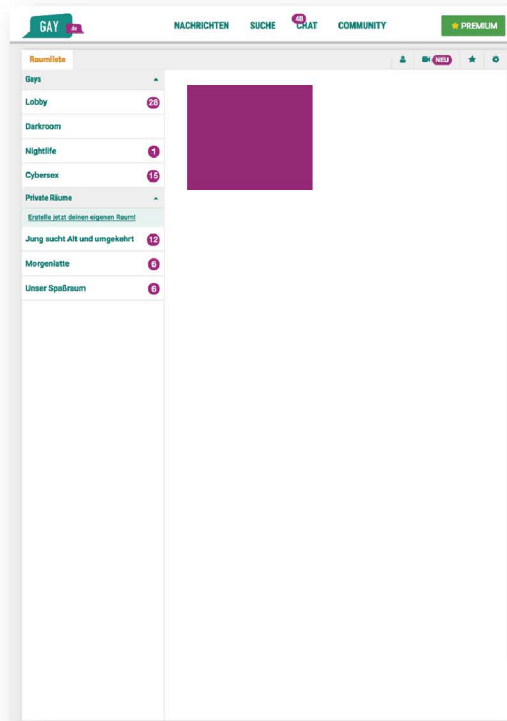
GAY .de

NACHRICHTEN SUCHE 48 CHAT COMMUNITY ★ PREMIUM

Raumliste

NEU

Gays

Lobby 28

Darkroom

Nightlife 1

Cybersex 15

Private Räume

Erstelle jetzt deinen eigenen Raum!

Jung sucht Alt und umgekehrt 12

Morgenlatte 6

Unser Spaßraum 6